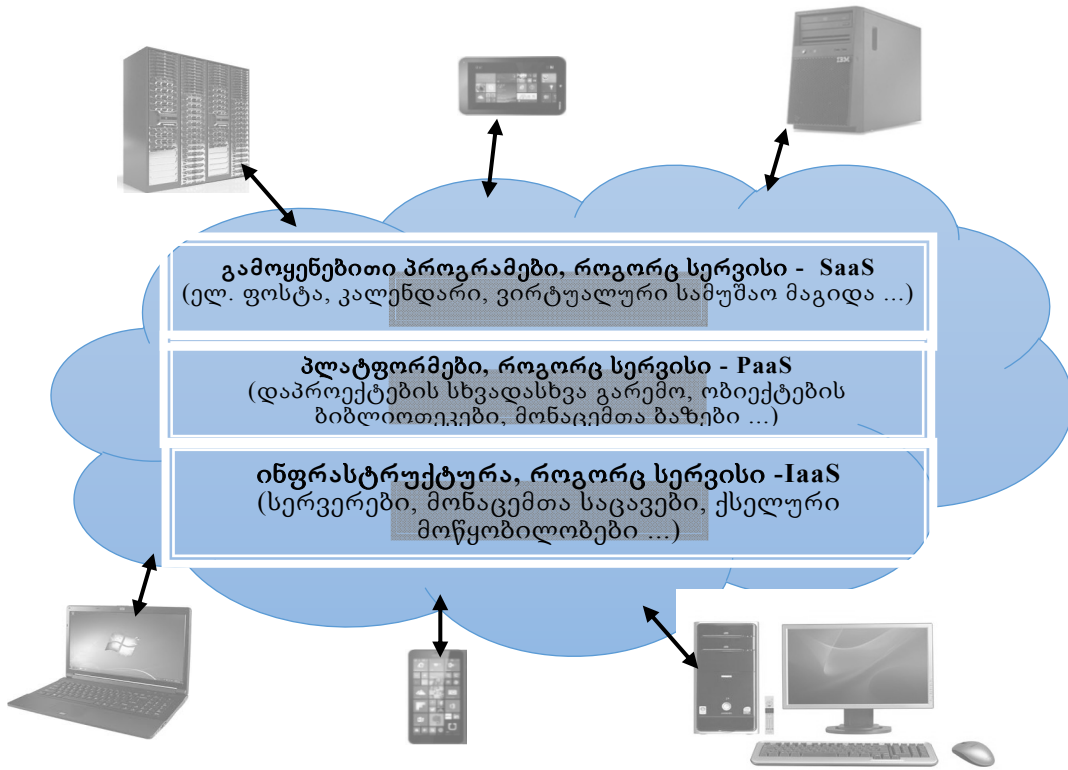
IBM

გამოყენებითი პროგრამები, როგორც სერვისი - SaaS
(ელ. ფოსტა, კალენდარი, ვირტუალური სამუშაო მაგიდა ...)

პლატფორმები, როგორც სერვისი - PaaS
(დაპროექტების სხვადასხვა გარემო, ობიექტების ბიბლიოთეკები, მონაცემთა ბაზები ...)

ინფრასტრუქტურა, როგორც სერვისი -IaaS
(სერვერები, მონაცემთა საცავები, ქსელური მოწყობილობები ...)